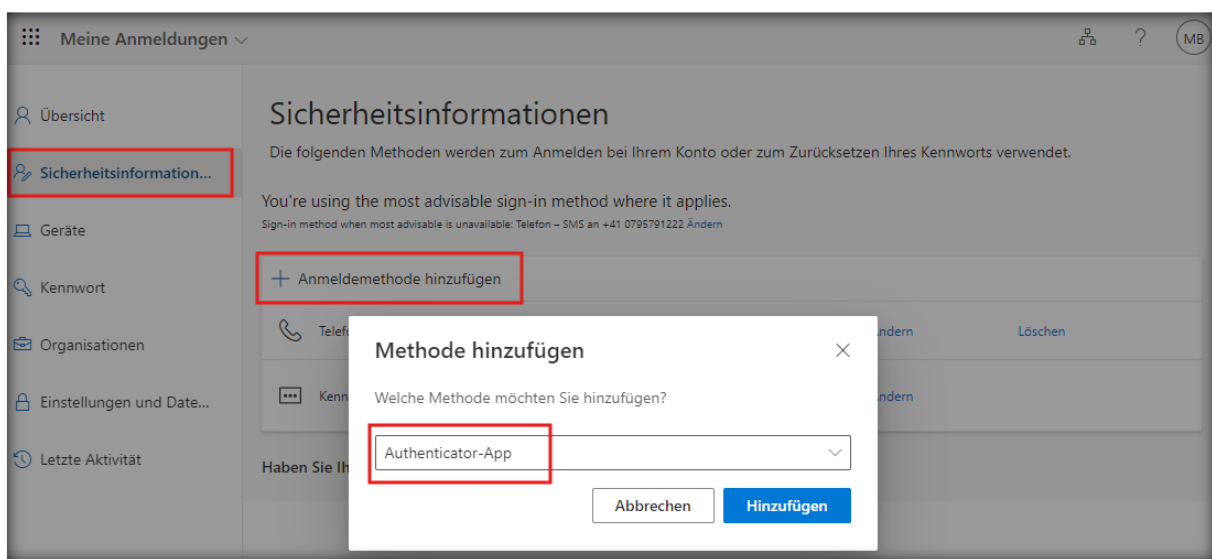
Meine Anmeldungen

MB

Übersicht

Sicherheitsinformation...

Geräte

Kennwort

Organisationen

Einstellungen und Date...

Letzte Aktivität

Sicherheitsinformationen

Die folgenden Methoden werden zum Anmelden bei Ihrem Konto oder zum Zurücksetzen Ihres Kennworts verwendet.

You're using the most advisable sign-in method where it applies.

Sign-in method when most advisable is unavailable: Telefon – SMS an +41 0795791222 Ändern

+ Anmeldemethode hinzufügen

Telef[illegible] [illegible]ndern Löschen

Kenn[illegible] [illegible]ndern

Haben Sie Ih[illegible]

Methode hinzufügen

Welche Methode möchten Sie hinzufügen?

Authenticator-App

Abbrechen Hinzufügen